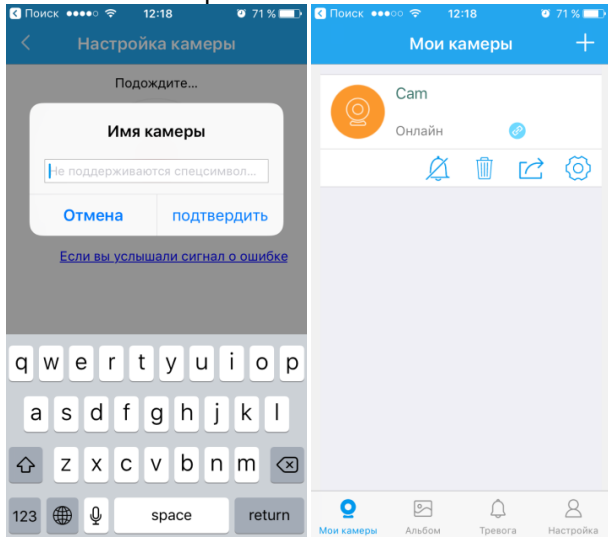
◀ Поиск ●●●●○ 12:18 71 %

Настройка камеры

Подождите...

Имя камеры

Не поддерживаются спецсимвол...

Отмена | подтвердить

Если вы услышали сигнал о ошибке

q w e r t y u i o p
a s d f g h j k l
z x c v b n m
123 space return

◀ Поиск ●●●○○ 12:18 71 %

Мои камеры +

Cam

Онлайн

Мои камеры Альбом Тревога Настройка